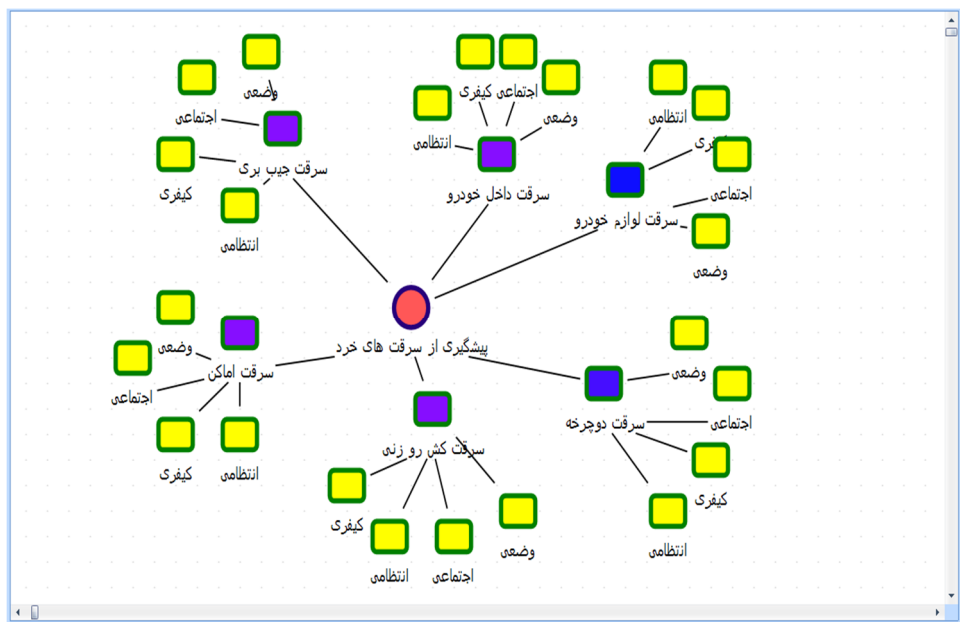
وضعی
اجتماعی
سرقت جیب بری
کیفری
انتظامی

اجتماعی کیفری
وضعی
انتظامی
سرقت داخل خودرو

انتظامی
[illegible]ری
اجتماعی
سرقت لوازم خودرو
وضعی

پیشگیری از سرقت های خرد

وضعی
سرقت اماکن
اجتماعی
کیفری
انتظامی

سرقت کش رو زنی
کیفری
انتظامی
اجتماعی
وضعی

وضعی
سرقت دوچرخه
اجتماعی
کیفری
انتظامی